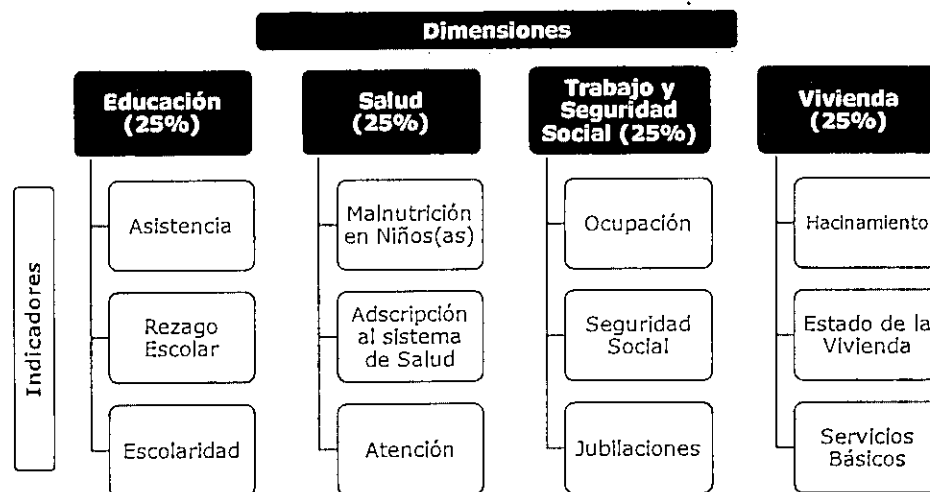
Dimensiones

Indicadores

Educación (25%)

Asistencia

Rezago Escolar

Escolaridad

Salud (25%)

Malnutrición en Niños(as)

Adscripción al sistema de Salud

Atención

Trabajo y Seguridad Social (25%)

Ocupación

Seguridad Social

Jubilaciones

Vivienda (25%)

Hacinamiento

Estado de la Vivienda

Servicios Básicos